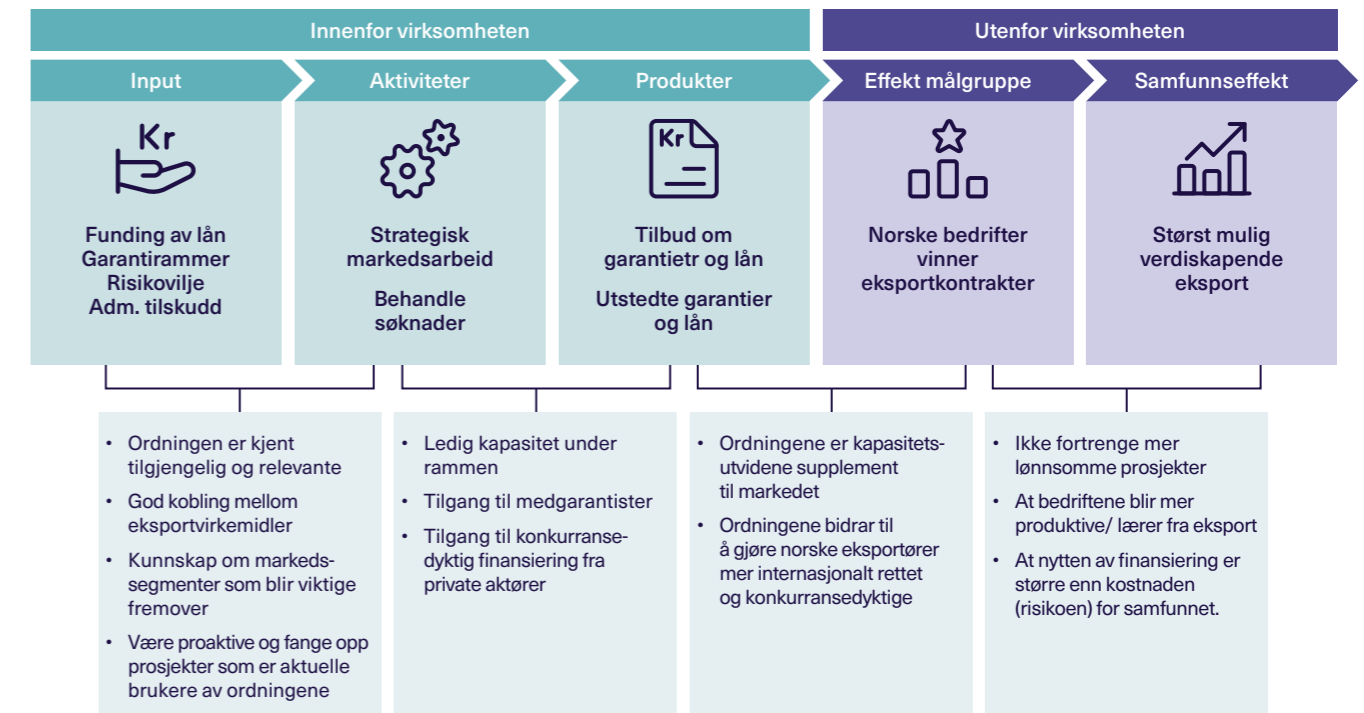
Innenfor virksomheten

Utenfor virksomheten

Input

Aktiviteter

Produkter

Effekt målgruppe

Samfunnseffekt

Kr

Funding av lån
Garantirammer
Risikovilje
Adm. tilskudd

Strategisk markedsarbeid

Behandle søknader

Kr

Tilbud om garantietr og lån

Utstedte garantier og lån

Norske bedrifter vinner eksportkontrakter

Størst mulig verdiskapende eksport

• Ordningen er kjent tilgjengelig og relevante
• God kobling mellom eksportvirkemidler
• Kunnskap om markedssegmenter som blir viktige fremover
• Være proaktive og fange opp prosjekter som er aktuelle brukere av ordningene

• Ledig kapasitet under rammen
• Tilgang til medgarantister
• Tilgang til konkurransedyktig finansiering fra private aktører

• Ordningene er kapasitetsutvidene supplement til markedet
• Ordningene bidrar til å gjøre norske eksportører mer internasjonalt rettet og konkurransedyktige

• Ikke fortrenge mer lønnsomme prosjekter
• At bedriftene blir mer produktive/ lærer fra eksport
• At nytten av finansiering er større enn kostnaden (risikoen) for samfunnet.